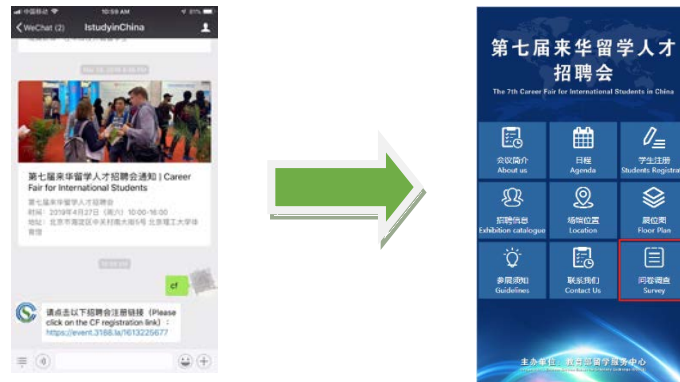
中国移动 10:59 AM

< WeChat (2) IstudyinChina

第七届来华留学人才招聘会通知 | Career Fair for International Students

第七届来华留学人才招聘会
时间：2019年4月27日（周六）10:00-16:00
地址：北京市海淀区中关村南大街5号 北京理工大学体育馆

cf

请点击以下招聘会注册链接（Please click on the CF registration link）：
https://event.3188.la/1613225677

第七届来华留学人才招聘会

The 7th Career Fair for International Students in China

会议简介
About us

日程
Agenda

学生注册
Students Registration

招聘信息
Exhibition catalogue

场馆位置
Location

展位图
Floor Plan

参展须知
Guidelines

联系我们
Contact Us

问卷调查
Survey

主办单位：教育部留学服务中心